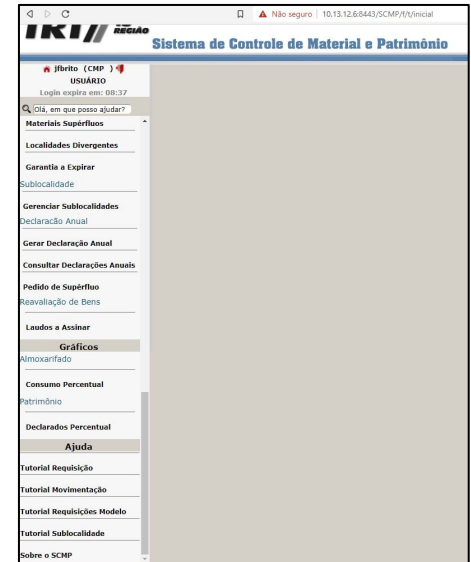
Não seguro | 10.13.12.6:8443/SCMP/f/t/inicial

TRT REGIÃO

Sistema de Controle de Material e Patrimônio

jfbrito (CMP)
USUÁRIO
Login expira em: 08:37

Olá, em que posso ajudar?

Materiais Supérfluos

Localidades Divergentes

Garantia a Expirar

Sublocalidade

Gerenciar Sublocalidades

Declaração Anual

Gerar Declaração Anual

Consultar Declarações Anuais

Pedido de Supérfluo

Reavaliação de Bens

Laudos a Assinar

Gráficos

Almoxarifado

Consumo Percentual

Patrimônio

Declarados Percentual

Ajuda

Tutorial Requisição

Tutorial Movimentação

Tutorial Requisições Modelo

Tutorial Sublocalidade

Sobre o SCMP